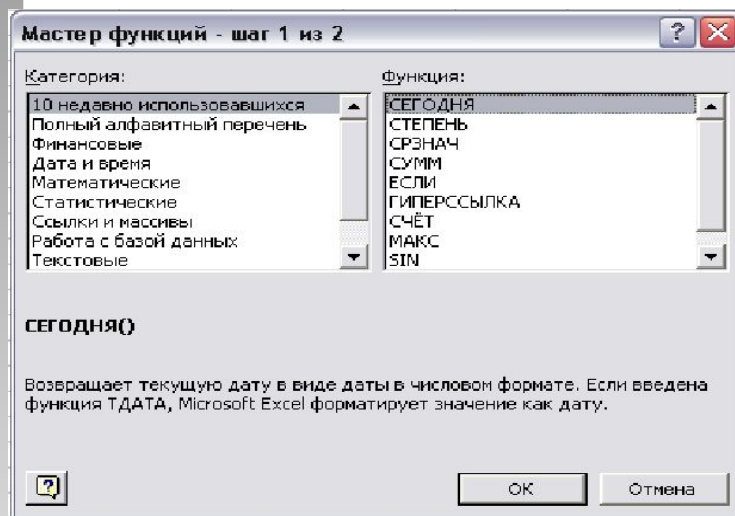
Мастер функций - шаг 1 из 2

Категория:

10 недавно использовавшихся
Полный алфавитный перечень
Финансовые
Дата и время
Математические
Статистические
Ссылки и массивы
Работа с базой данных
Текстовые

Функция:

СЕГОДНЯ
СТЕПЕНЬ
СРЗНАЧ
СУММ
ЕСЛИ
ГИПЕРССЫЛКА
СЧЁТ
МАКС
SIN

СЕГОДНЯ()

Возвращает текущую дату в виде даты в числовом формате. Если введена функция ТДАТА, Microsoft Excel форматирует значение как дату.

ОК

Отмена